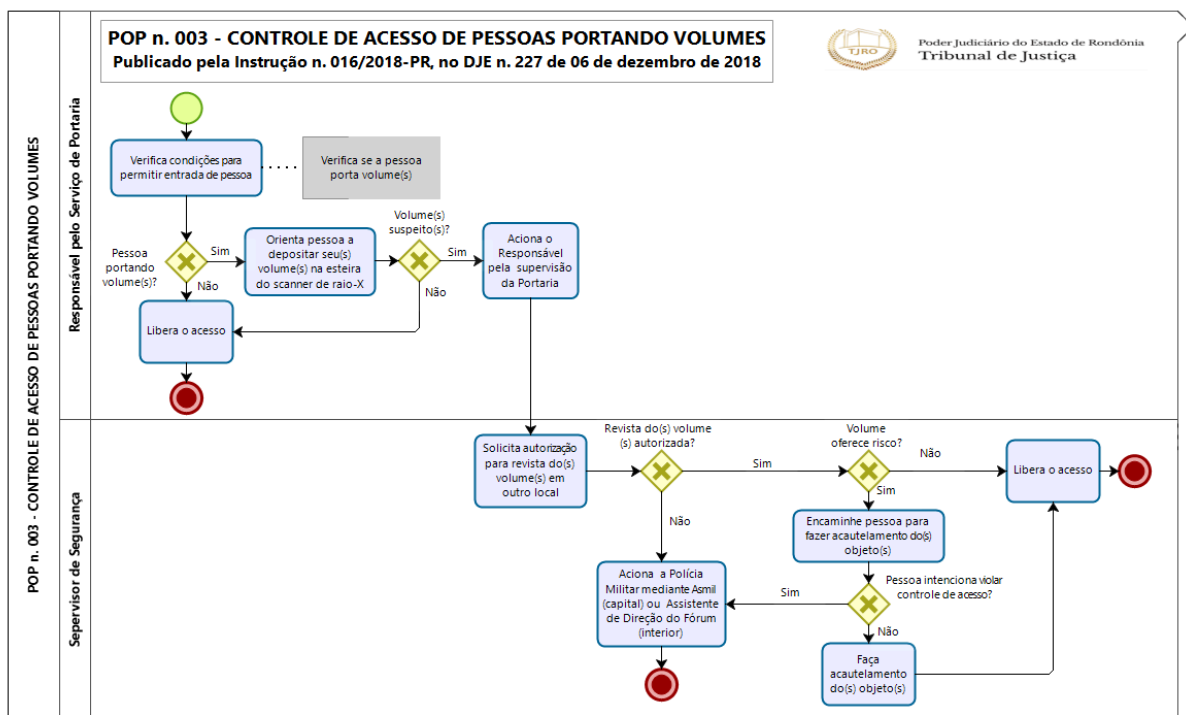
POP n. 003 - CONTROLE DE ACESSO DE PESSOAS PORTANDO VOLUMES
Publicado pela Instrução n. 016/2018-PR, no DJE n. 227 de 06 de dezembro de 2018

TJRO
Poder Judiciário do Estado de Rondônia
Tribunal de Justiça

POP n. 003 - CONTROLE DE ACESSO DE PESSOAS PORTANDO VOLUMES

Responsável pelo Serviço de Portaria

Verifica condições para permitir entrada de pessoa

Verifica se a pessoa porta volume(s)

Pessoa portando volume(s)?

Sim

Não

Orienta pessoa a depositar seu(s) volume(s) na esteira do scanner de raio-X

Volume(s) suspeito(s)?

Sim

Não

Aciona o Responsável pela supervisão da Portaria

Libera o acesso

Sepervisor de Segurança

Solicita autorização para revista do(s) volume(s) em outro local

Revista do(s) volume (s) autorizada?

Sim

Não

Volume oferece risco?

Não

Sim

Libera o acesso

Encaminhe pessoa para fazer acautelamento do(s) objeto(s)

Pessoa intenciona violar controle de acesso?

Sim

Não

Aciona a Polícia Militar mediante Asmil (capital) ou Assistente de Direção do Fórum (interior)

Faça acautelamento do(s) objeto(s)